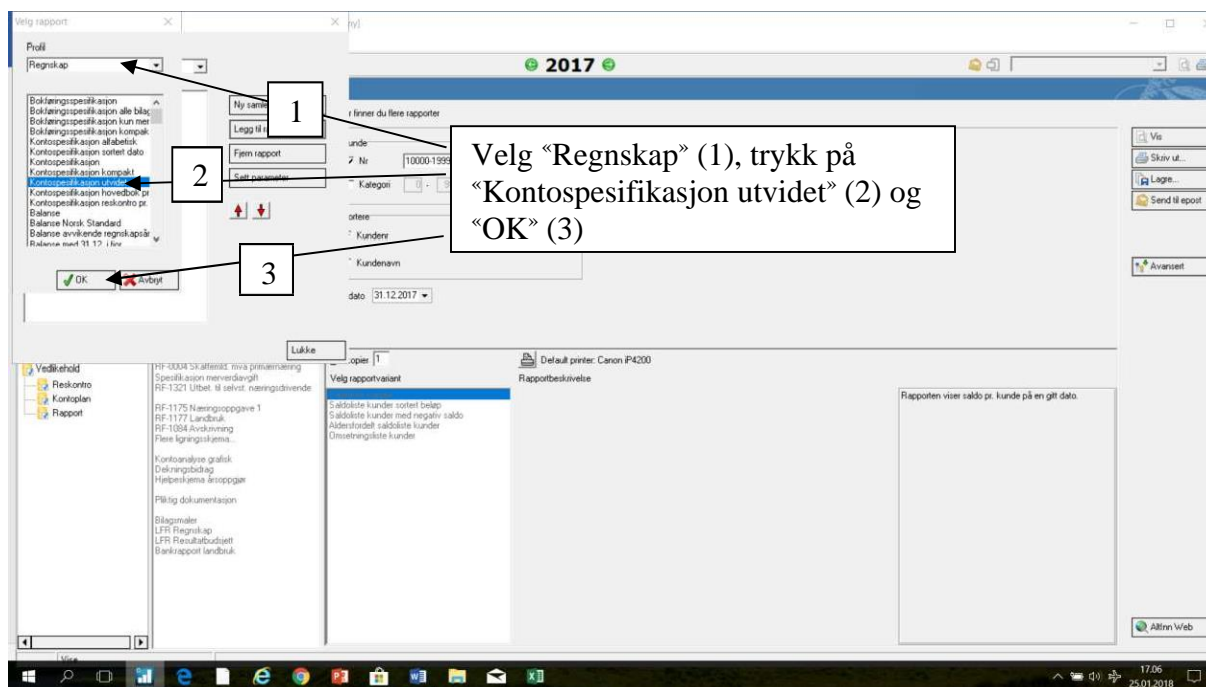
Velg rapport

ny)

Profil

Regnskap

2017

Bokføringsspesifikasjon
Bokføringsspesifikasjon alle bilag
Bokføringsspesifikasjon kun mer
Bokføringsspesifikasjon kompak
Kontospesifikasjon allabetisk
Kontospesifikasjon sortert dato
Kontospesifikasjon
Kontospesifikasjon kompakt
Kontospesifikasjon utvidet
Kontospesifikasjon hovedbok pr
Kontospesifikasjon reskontro pr.
Balanse
Balanse Norsk Standard
Balanse avvikende regnskapsår
Balanse med 31.12. i fjor

Ny samle

Legg til r

Fjern rapport

Sett parameter

1

2

3

Velg "Regnskap" (1), trykk på "Kontospesifikasjon utvidet" (2) og "OK" (3)

r finner du flere rapporter

unde

Nr 10000-1999

Kategori

ortere

Kundenr

Kundenavn

dato 31.12.2017

OK

Avbryt

Lukke

Vis

Skriv ut...

Lagre...

Send til epost

Avansert

Vedlikehold
Reskontro
Kontoplan
Rapport

RF-0004 Skattemld. mva primærnæring
Spesifikasjon merverdiavgift
RF-1321 Utbet. til selvst. næringsdrivende

RF-1175 Næringsoppgave 1
RF-1177 Landbruk
RF-1084 Avskrivning
Flere ligningsskjema...

Kontoanalyse grafisk
Dekningsbidrag
Hjelpeskjema årsoppgjør

Pliktig dokumentasjon

Bilagsmaler
LFR Regnskap
LFR Resultatbudsjett
Bankrapport landbruk

opier 1

Default printer: Canon iP4200

Velg rapportvariant

Rapportbeskrivelse

Saldoliste kunder sortert beløp
Saldoliste kunder med negativ saldo
Aldersfordelt saldoliste kunder
Omsetningsliste kunder

Rapporten viser saldo pr. kunde på en gitt dato.

Altinn Web

17.06
25.01.2018